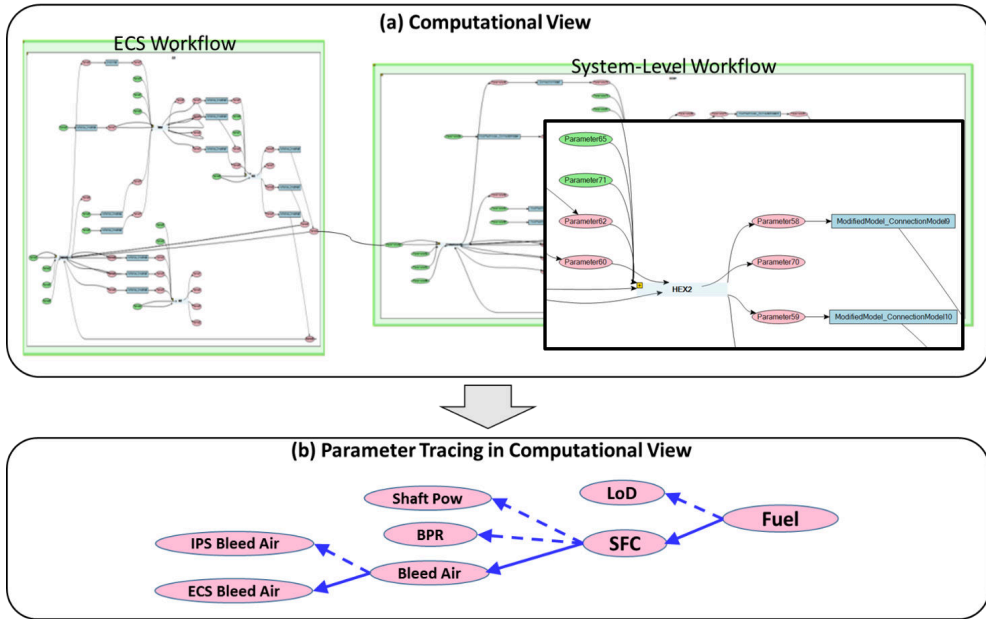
(a) Computational View

ECS Workflow

System-Level Workflow

Parameter65

Parameter71

Parameter62

Parameter60

HEX2

Parameter58

ModifiedModel_ConnectionModel9

Parameter70

Parameter59

ModifiedModel_ConnectionModel10

(b) Parameter Tracing in Computational View

Shaft Pow

LoD

Fuel

BPR

SFC

IPS Bleed Air

Bleed Air

ECS Bleed Air